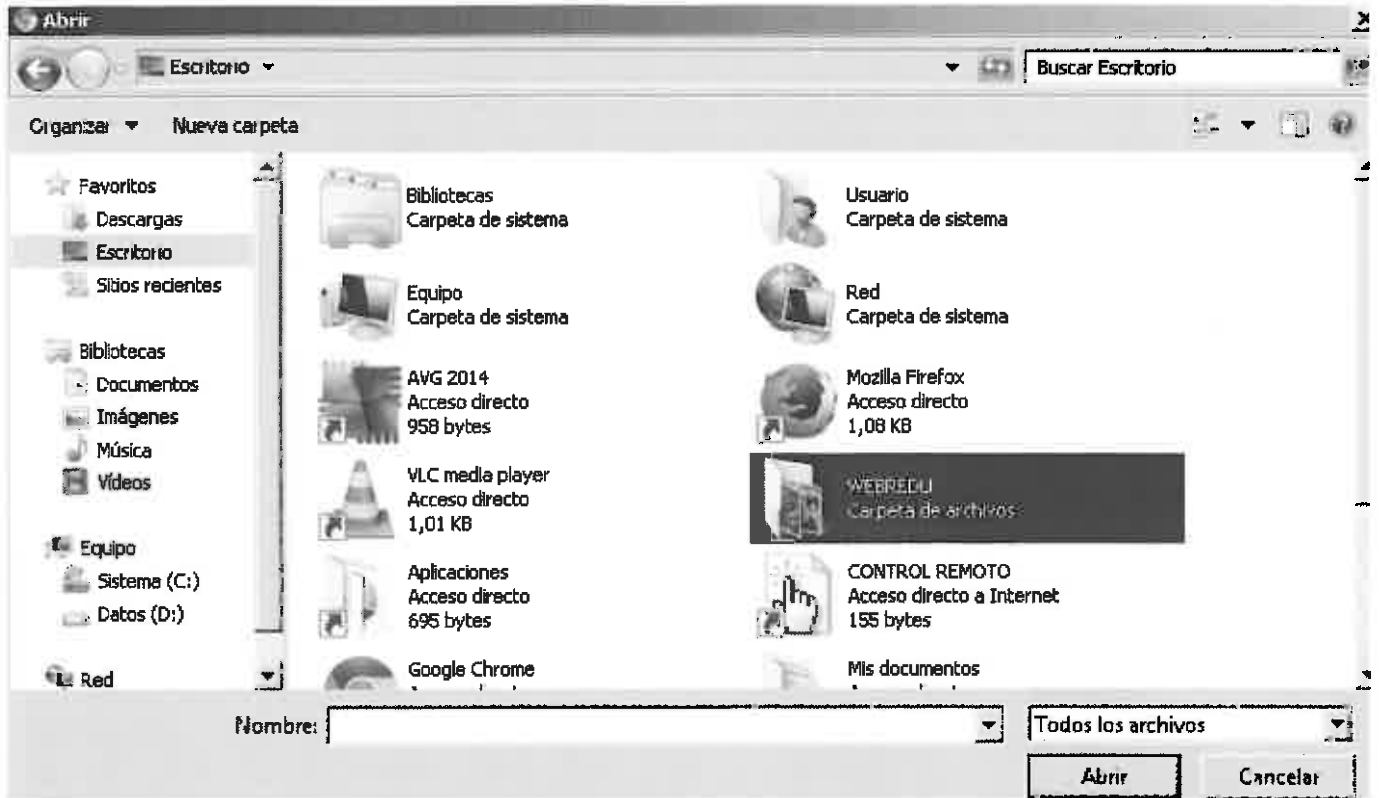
Abrir

Escritorio

Buscar Escritorio

Organizar Nueva carpeta

Favoritos
Descargas
Escritorio
Sitios recientes

Bibliotecas
Documentos
Imágenes
Música
Vídeos

Equipo
Sistema (C:)
Datos (D:)

Red

Bibliotecas
Carpeta de sistema

Usuario
Carpeta de sistema

Equipo
Carpeta de sistema

Red
Carpeta de sistema

AVG 2014
Acceso directo
958 bytes

Mozilla Firefox
Acceso directo
1,08 KB

VLC media player
Acceso directo
1,01 KB

WEBREDU
Carpeta de archivos

Aplicaciones
Acceso directo
695 bytes

CONTROL REMOTO
Acceso directo a Internet
155 bytes

Google Chrome
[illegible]

Mis documentos
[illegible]

Nombre:

Todos los archivos

Abrir

Cancelar